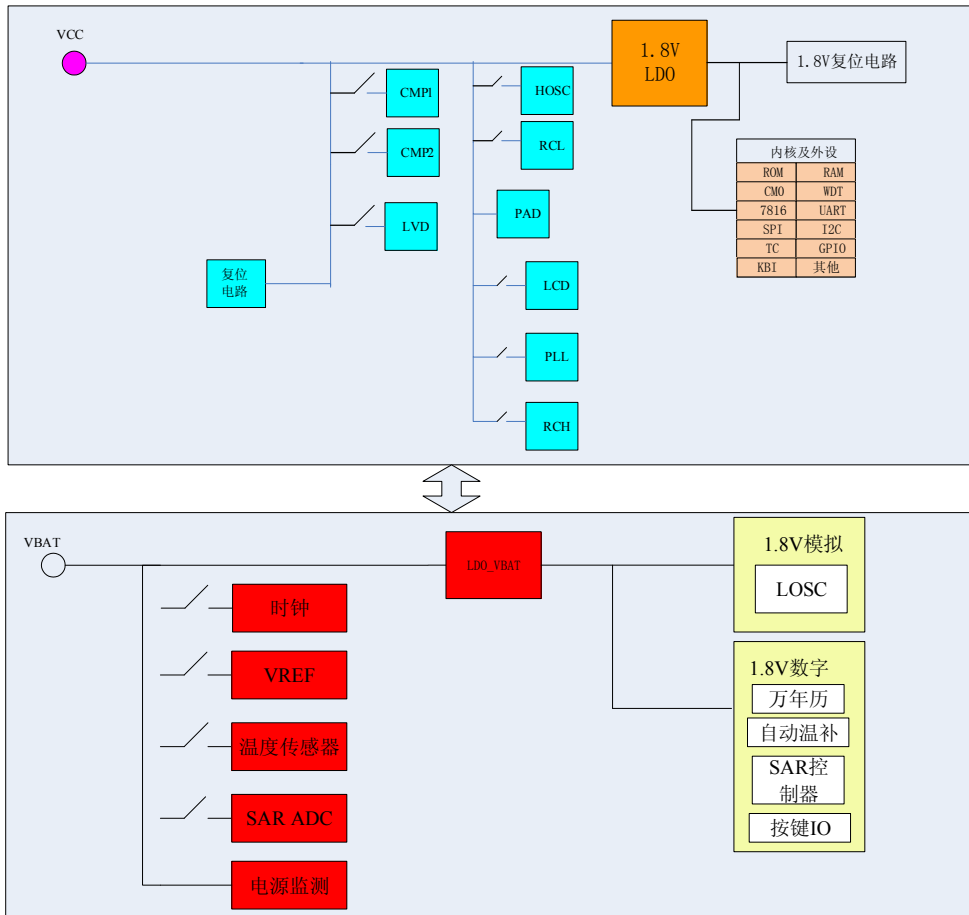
VCC

1.8V LDO

1.8V复位电路

CMP1

CMP2

LVD

HOSC

RCL

PAD

LCD

PLL

RCH

复位电路

| 内核及外设 | |
|---|---|
| ROM | RAM |
| CMO | WDT |
| 7816 | UART |
| SPI | I2C |
| TC | GPIO |
| KBI | 其他 |

VBAT

LDO_VBAT

1.8V模拟

LOSC

1.8V数字

万年历

自动温补

SAR控制器

按键IO

时钟

VREF

温度传感器

SAR ADC

电源监测